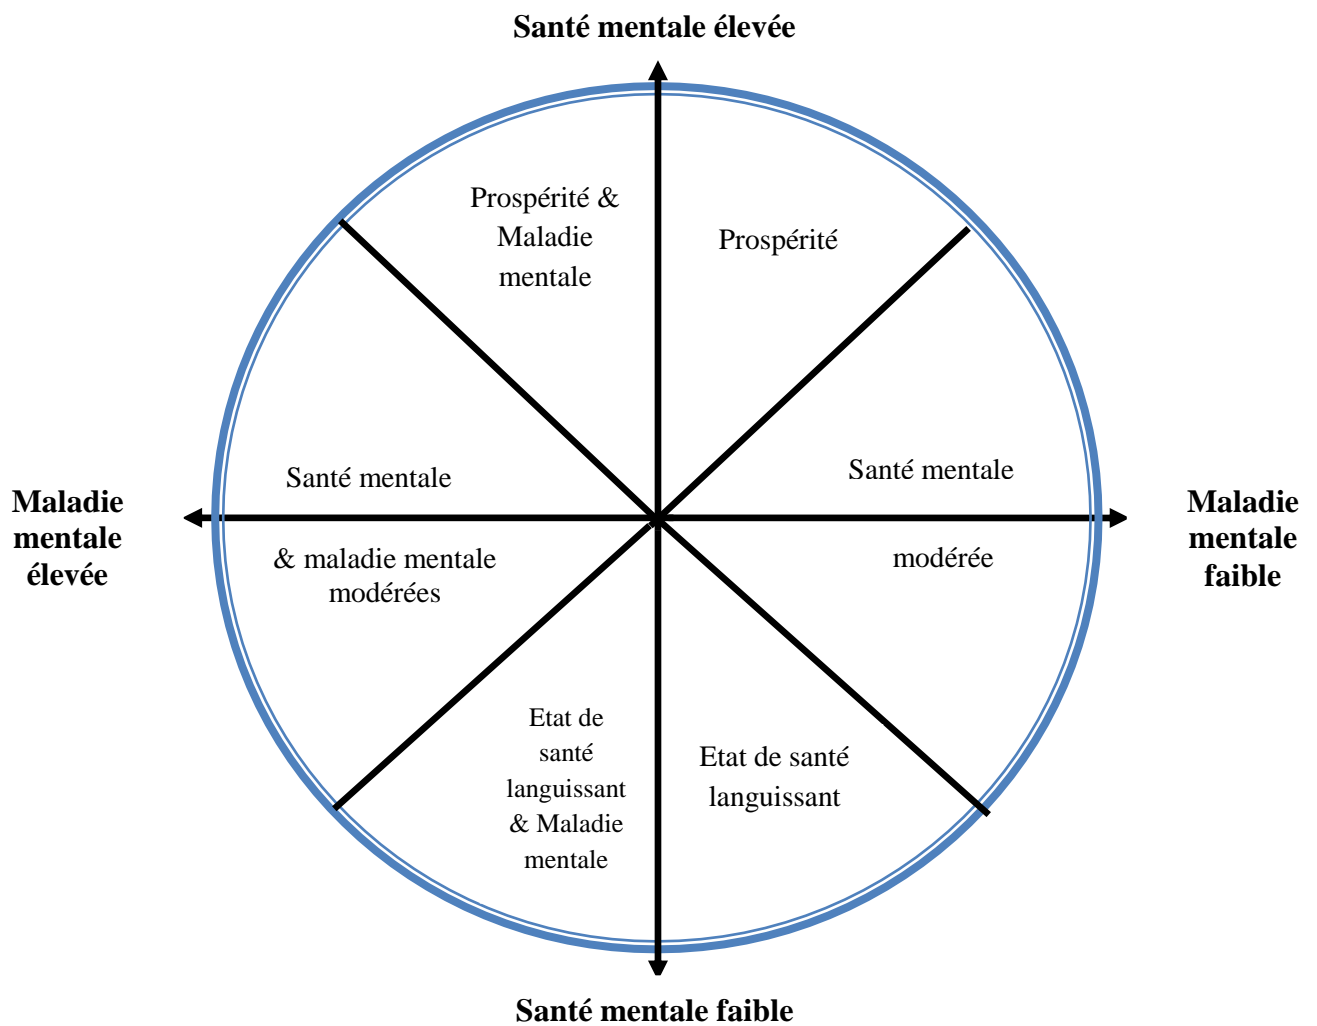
Santé mentale élevée

Prospérité & Maladie mentale

Prospérité

Maladie mentale élevée

Santé mentale

& maladie mentale modérées

Santé mentale

modérée

Maladie mentale faible

Etat de santé languissant & Maladie mentale

Etat de santé languissant

Santé mentale faible